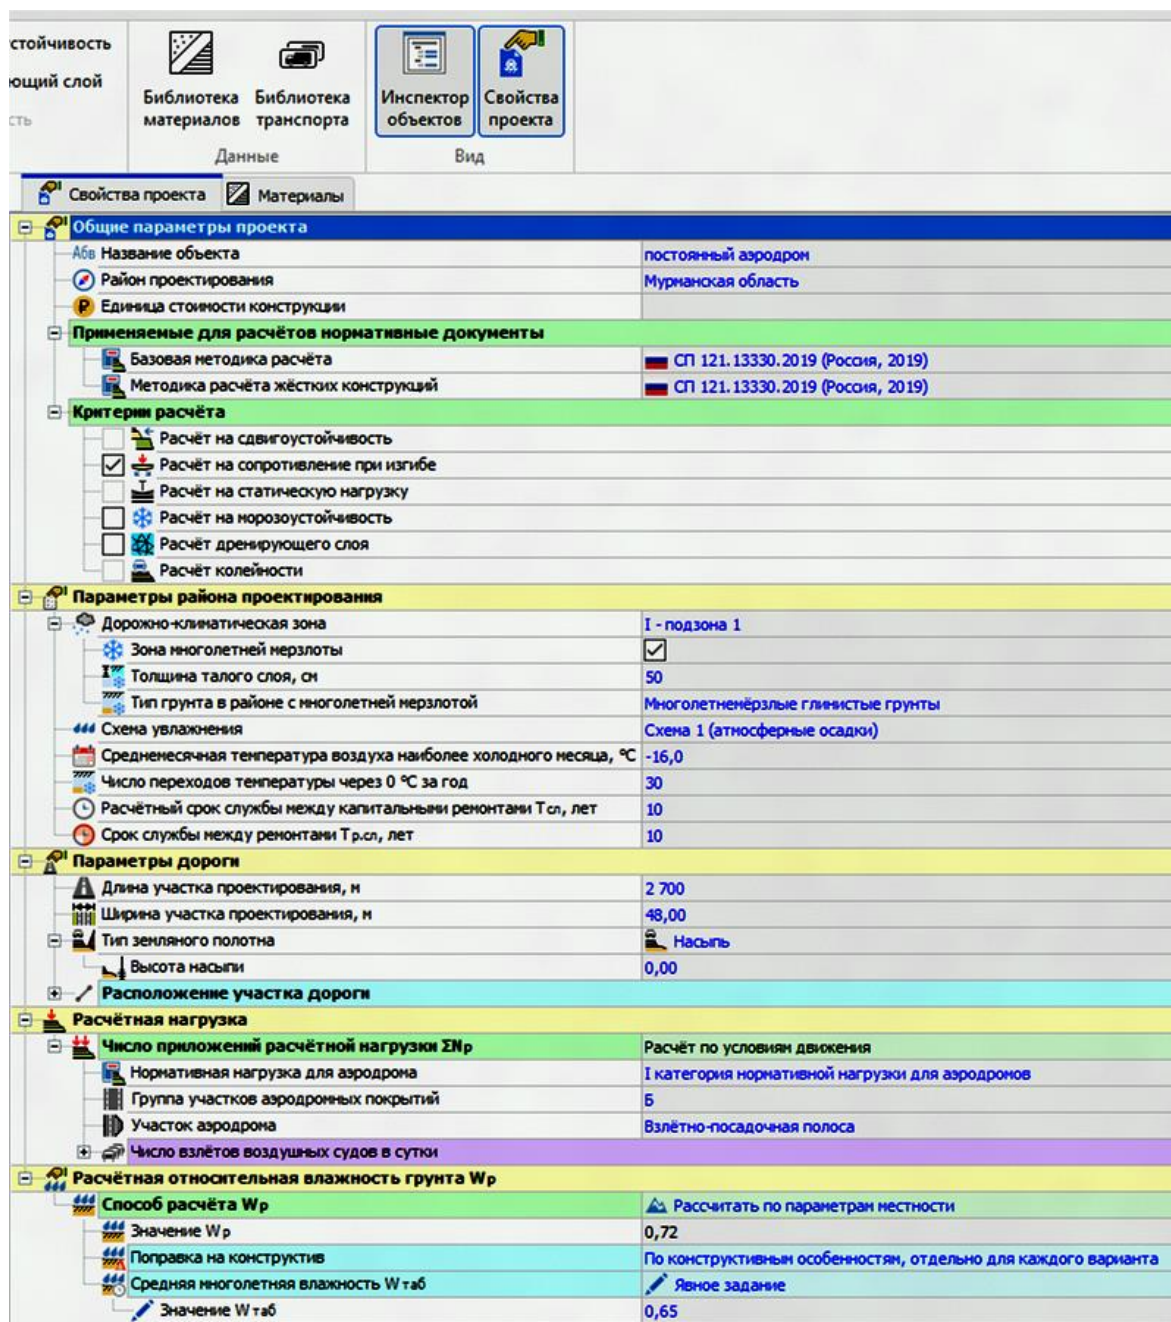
стойчивость
ющий слой
сть

Библиотека материалов
Библиотека транспорта
Данные

Инспектор объектов
Свойства проекта
Вид

Свойства проекта
Материалы

| | |
|---|---|
| Общие параметры проекта | |
| Абв Название объекта | постоянный аэродром |
| Район проектирования | Мурманская область |
| Единица стоимости конструкции | |
| Применяемые для расчётов нормативные документы | |
| Базовая методика расчёта | СП 121.13330.2019 (Россия, 2019) |
| Методика расчёта жёстких конструкций | СП 121.13330.2019 (Россия, 2019) |
| Критерии расчёта | |
| Расчёт на сдвигоустойчивость | |
| Расчёт на сопротивление при изгибе | |
| Расчёт на статическую нагрузку | |
| Расчёт на морозоустойчивость | |
| Расчёт дренирующего слоя | |
| Расчёт колейности | |
| Параметры района проектирования | |
| Дорожно-климатическая зона | I - подзона 1 |
| Зона многолетней мерзлоты | |
| Толщина талого слоя, см | 50 |
| Тип грунта в районе с многолетней мерзлотой | Многолетнемёрзлые глинистые грунты |
| Схема увлажнения | Схема 1 (атмосферные осадки) |
| Среднемесячная температура воздуха наиболее холодного месяца, °С | -16,0 |
| Число переходов температуры через 0 °С за год | 30 |
| Расчётный срок службы между капитальными ремонтами Тсл, лет | 10 |
| Срок службы между ремонтами Тр.сл, лет | 10 |
| Параметры дороги | |
| Длина участка проектирования, м | 2 700 |
| Ширина участка проектирования, м | 48,00 |
| Тип земляного полотна | Насыпь |
| Высота насыпи | 0,00 |
| Расположение участка дороги | |
| Расчётная нагрузка | |
| Число приложений расчётной нагрузки ΣNp | Расчёт по условиям движения |
| Нормативная нагрузка для аэродрома | I категория нормативной нагрузки для аэродромов |
| Группа участков аэродромных покрытий | Б |
| Участок аэродрома | Взлётно-посадочная полоса |
| Число взлётов воздушных судов в сутки | |
| Расчётная относительная влажность грунта Wp | |
| Способ расчёта Wp | Рассчитать по параметрам местности |
| Значение Wp | 0,72 |
| Поправка на конструктив | По конструктивным особенностям, отдельно для каждого варианта |
| Средняя многолетняя влажность Wтаб | Явное задание |
| Значение Wтаб | 0,65 |